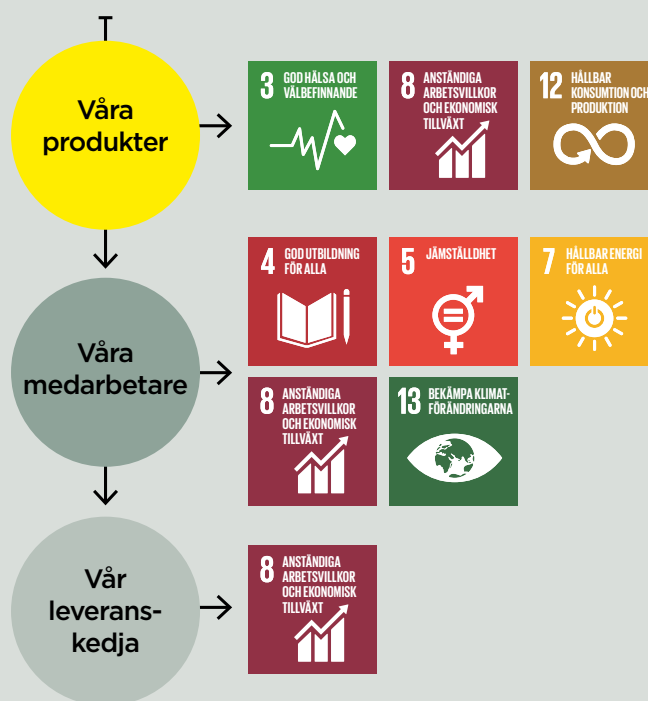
Våra produkter

3 GOD HÄLSA OCH VÄLBEFINNANDE

8 ANSTÄNDIGA ARBETSVILLKOR OCH EKONOMISK TILLVÄXT

12 HÅLLBAR KONSUMTION OCH PRODUKTION

Våra medarbetare

4 GOD UTBILDNING FÖR ALLA

5 JÄMSTÄLLDHET

7 HÅLLBAR ENERGI FÖR ALLA

8 ANSTÄNDIGA ARBETSVILLKOR OCH EKONOMISK TILLVÄXT

13 BEKÄMPA KLIMATFÖRÄNDRINGARNA

Vår leveranskedja

8 ANSTÄNDIGA ARBETSVILLKOR OCH EKONOMISK TILLVÄXT